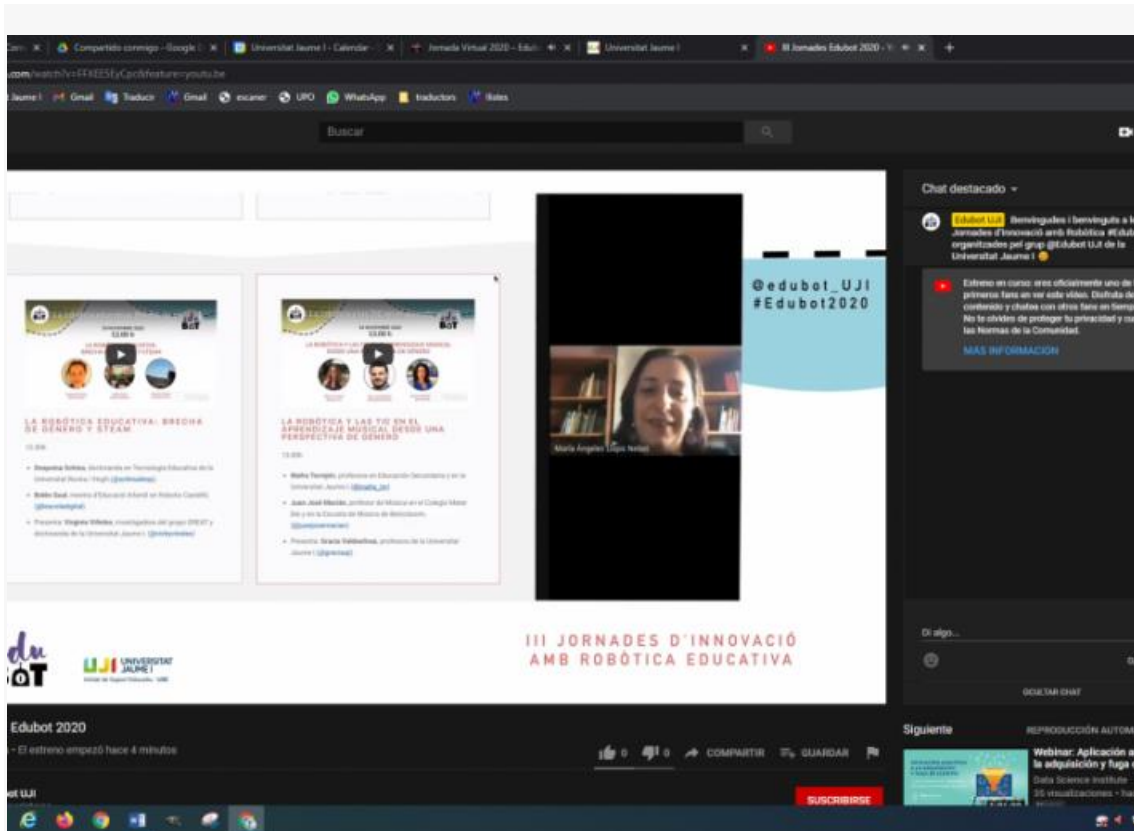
Compartido conmigo - Google | Universitat Jaume I - Calendar | Jornada Virtual 2020 - Edu | Universitat Jaume I | III Jornades Edubot 2020

.com/watch?v=FFXEESEyCpc&feature=youtu.be

Jaume I | Gmail | Traductor | Gmail | escaner | UPO | WhatsApp | traductors | Bates

Buscar

Chat destacado

Edubot UJI Benvingudes i benvinguts a les Jornades d'Innovació amb Robòtica #Edubot organitzades pel grup @Edubot UJI de la Universitat Jaume I

Estreno en curso: eres oficialmente uno de los primeros fans en ver este vídeo. Disfruta del contenido y chatea con otros fans en tiempo real. No te olvides de proteger tu privacidad y cumplir las Normas de la Comunidad.

MÁS INFORMACIÓN

@edubot_UJI
#Edubot2020

LA ROBÒTICA EDUCATIVA: BRECHA DE GÉNERO Y STEAM

LA ROBÓTICA Y LAS TIC EN EL APRENDIZAJE MUSICAL DESDE UNA PERSPECTIVA DE GÉNERO

María Ángeles López Ivorra

III JORNADES D'INNOVACIÓ AMB ROBÒTICA EDUCATIVA

UNIVERSITAT JAUME I

Di algo...

OCULTAR CHAT

Edubot 2020

· El estreno empezó hace 4 minutos

0 0 COMPARTIR GUARDAR

Siguiente

REPRODUCCIÓN AUTOM

Webinar: Aplicación a la adquisición y fuga

Data Science Institute

35 visualizaciones

SUSCRIBIRSE

ot UJI